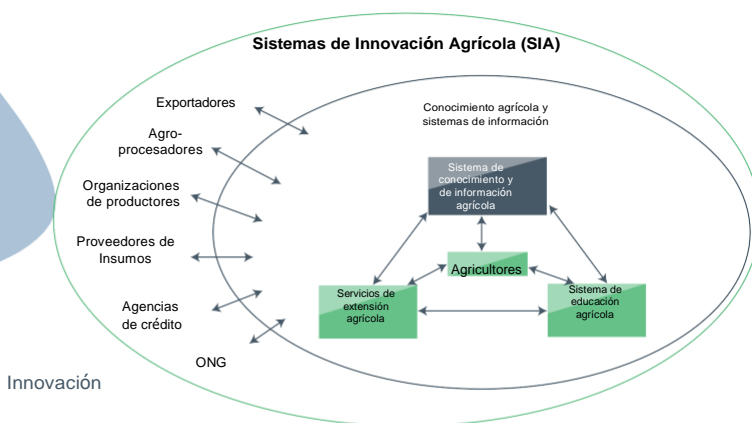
Sistemas de Innovación Agrícola (SIA)

Exportadores

Agro-procesadores

Organizaciones de productores

Proveedores de Insumos

Agencias de crédito

ONG

Innovación

Conocimiento agrícola y sistemas de información

Sistema de conocimiento y de información agrícola

Agricultores

Servicios de extensión agrícola

Sistema de educación agrícola